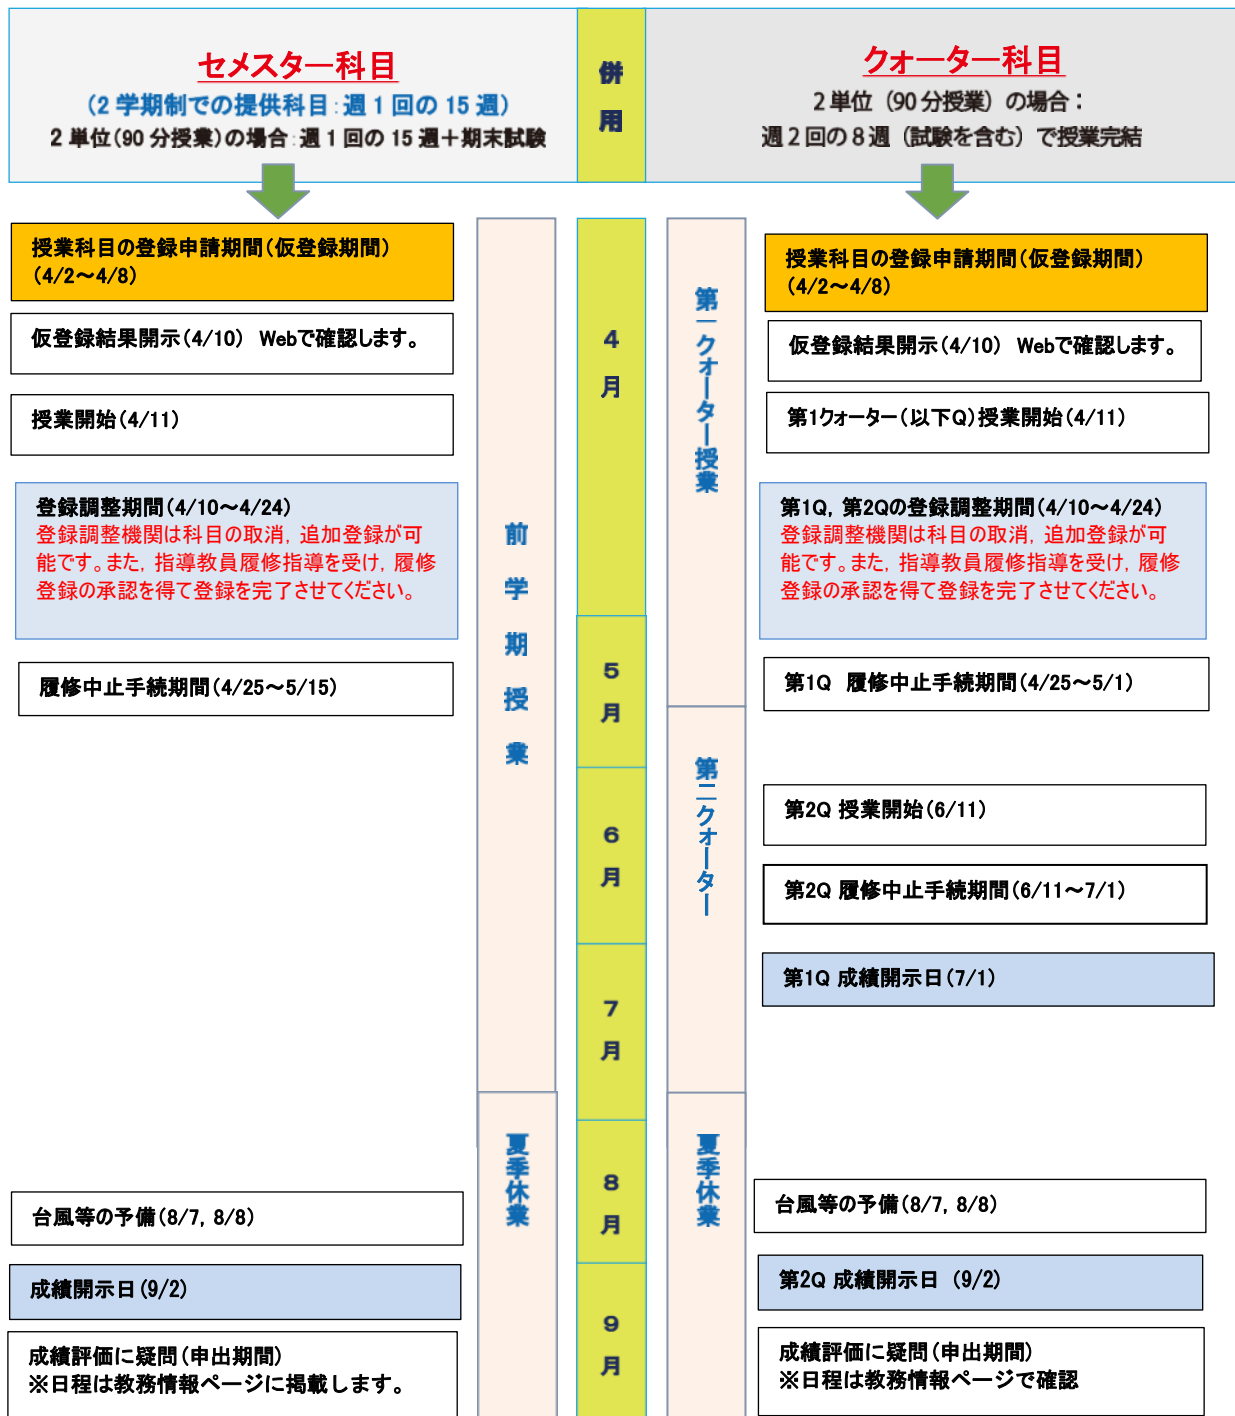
セメスター科目
（2 学期制での提供科目：週 1 回の 15 週）
2 単位(90 分授業)の場合：週 1 回の 15 週＋期末試験

併用

クォーター科目
2 単位（90 分授業）の場合：
週 2 回の 8 週（試験を含む）で授業完結

授業科目の登録申請期間（仮登録期間）（4/2～4/8）

仮登録結果開示（4/10） Webで確認します。

授業開始（4/11）

登録調整期間（4/10～4/24）
登録調整機関は科目の取消，追加登録が可能です。また，指導教員履修指導を受け，履修登録の承認を得て登録を完了させてください。

履修中止手続期間（4/25～5/15）

台風等の予備（8/7, 8/8）

成績開示日（9/2）

成績評価に疑問（申出期間）
※日程は教務情報ページに掲載します。

前学期授業

夏季休業

4月
5月
6月
7月
8月
9月

第一クォーター授業

第二クォーター

夏季休業

授業科目の登録申請期間（仮登録期間）（4/2～4/8）

仮登録結果開示（4/10） Webで確認します。

第1クォーター（以下Q）授業開始（4/11）

第1Q，第2Qの登録調整期間（4/10～4/24）
登録調整機関は科目の取消，追加登録が可能です。また，指導教員履修指導を受け，履修登録の承認を得て登録を完了させてください。

第1Q 履修中止手続期間（4/25～5/1）

第2Q 授業開始（6/11）

第2Q 履修中止手続期間（6/11～7/1）

第1Q 成績開示日（7/1）

台風等の予備（8/7, 8/8）

第2Q 成績開示日 （9/2）

成績評価に疑問（申出期間）
※日程は教務情報ページで確認